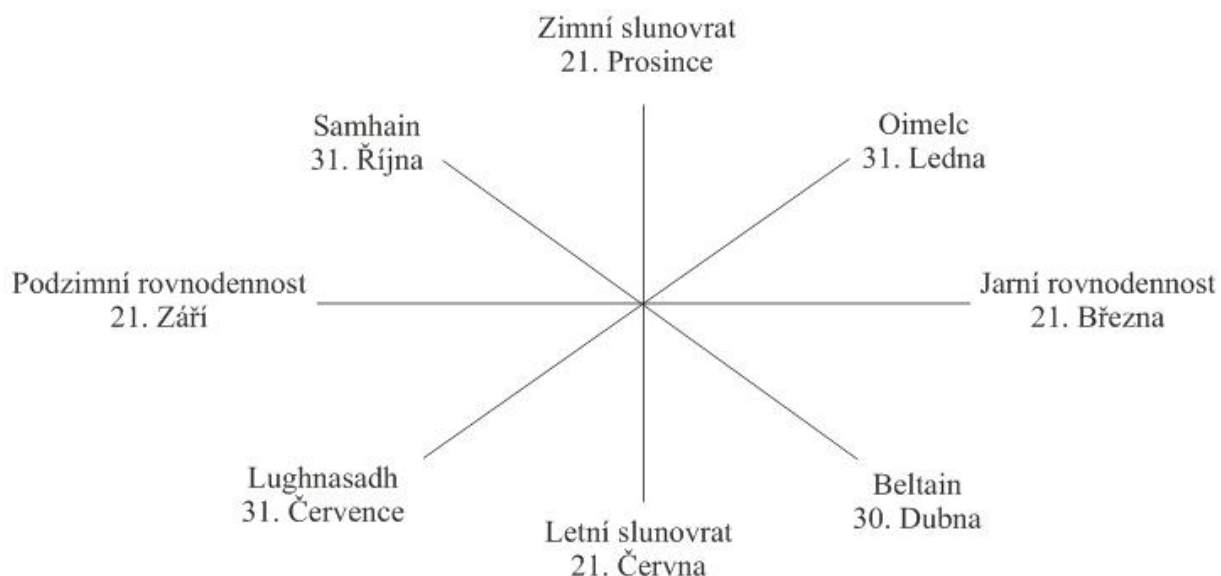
Zimní slunovrat
21. Prosince

Samhain
31. Října

Oimelc
31. Ledna

Podzimní rovnodennost
21. Září

Jarní rovnodennost
21. Března

Lughnasadh
31. Července

Beltain
30. Dubna

Letní slunovrat
21. Června